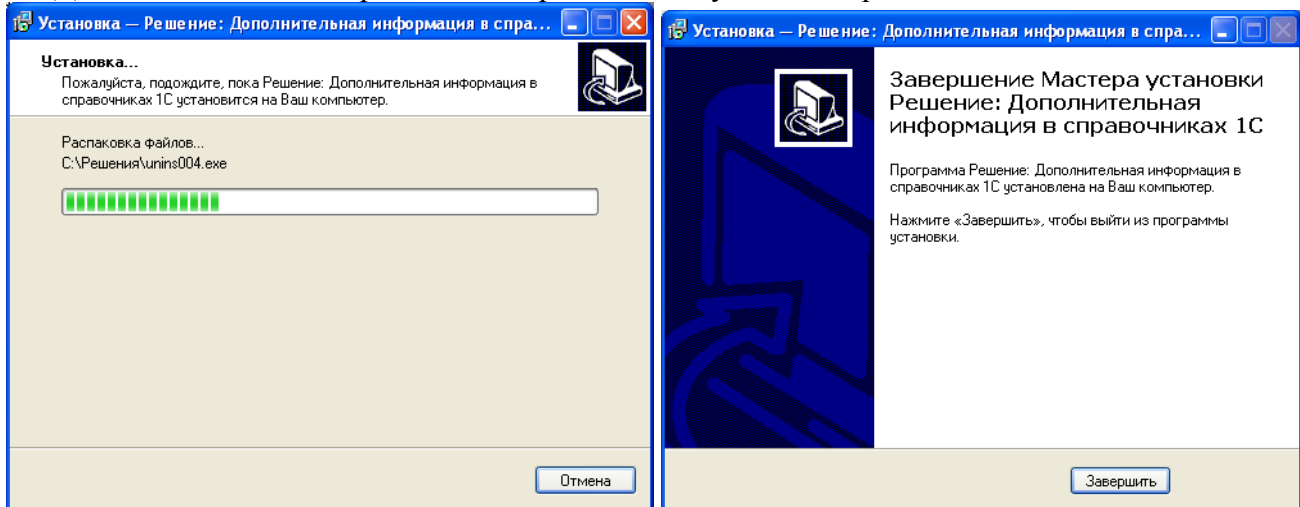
Установка — Решение: Дополнительная информация в спра...

Установка...
Пожалуйста, подождите, пока Решение: Дополнительная информация в справочниках 1С установится на Ваш компьютер.

Распаковка файлов...
C:\Решения\unins004.exe

Отмена

Установка — Решение: Дополнительная информация в спра...

Завершение Мастера установки Решение: Дополнительная информация в справочниках 1С

Программа Решение: Дополнительная информация в справочниках 1С установлена на Ваш компьютер.

Нажмите «Завершить», чтобы выйти из программы установки.

Завершить